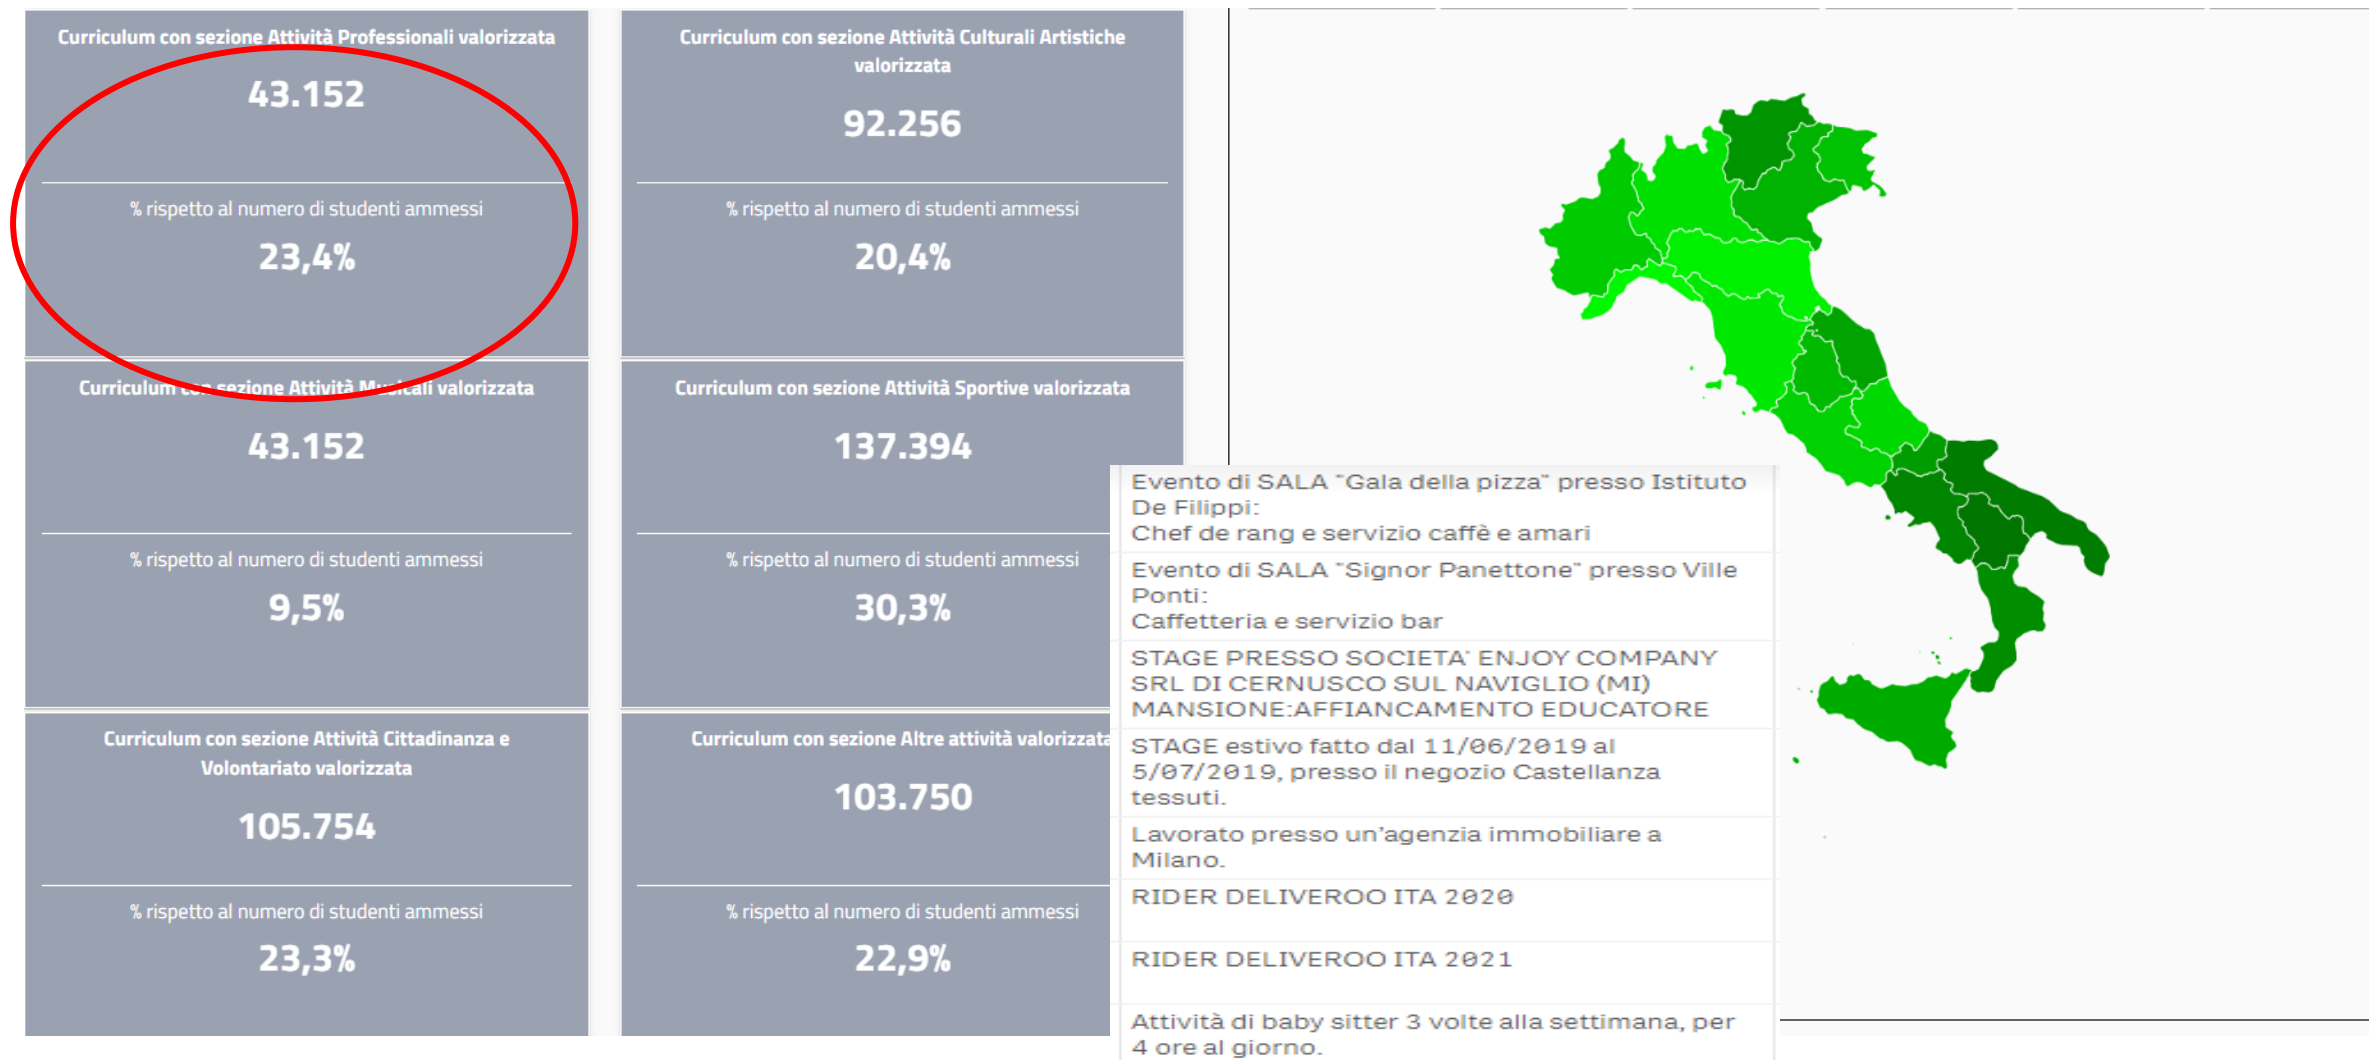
Curriculum con sezione Attività Professionali valorizzata

43.152

% rispetto al numero di studenti ammessi

23,4%

Curriculum con sezione Attività Culturali Artistiche valorizzata

92.256

% rispetto al numero di studenti ammessi

20,4%

Curriculum con sezione Attività Musicali valorizzata

43.152

% rispetto al numero di studenti ammessi

9,5%

Curriculum con sezione Attività Sportive valorizzata

137.394

% rispetto al numero di studenti ammessi

30,3%

Curriculum con sezione Attività Cittadinanza e Volontariato valorizzata

105.754

% rispetto al numero di studenti ammessi

23,3%

Curriculum con sezione Altre attività valorizzata

103.750

% rispetto al numero di studenti ammessi

22,9%

Evento di SALA "Gala della pizza" presso Istituto De Filippi:
Chef de rang e servizio caffè e amari

Evento di SALA "Signor Panettone" presso Ville Ponti:
Caffetteria e servizio bar

STAGE PRESSO SOCIETA' ENJOY COMPANY SRL DI CERNUSCO SUL NAVIGLIO (MI) MANSIONE:AFFIANCAMENTO EDUCATORE

STAGE estivo fatto dal 11/06/2019 al 5/07/2019, presso il negozio Castellanza tessuti.

Lavorato presso un'agenzia immobiliare a Milano.

RIDER DELIVEROO ITA 2020

RIDER DELIVEROO ITA 2021

Attività di baby sitter 3 volte alla settimana, per 4 ore al giorno.